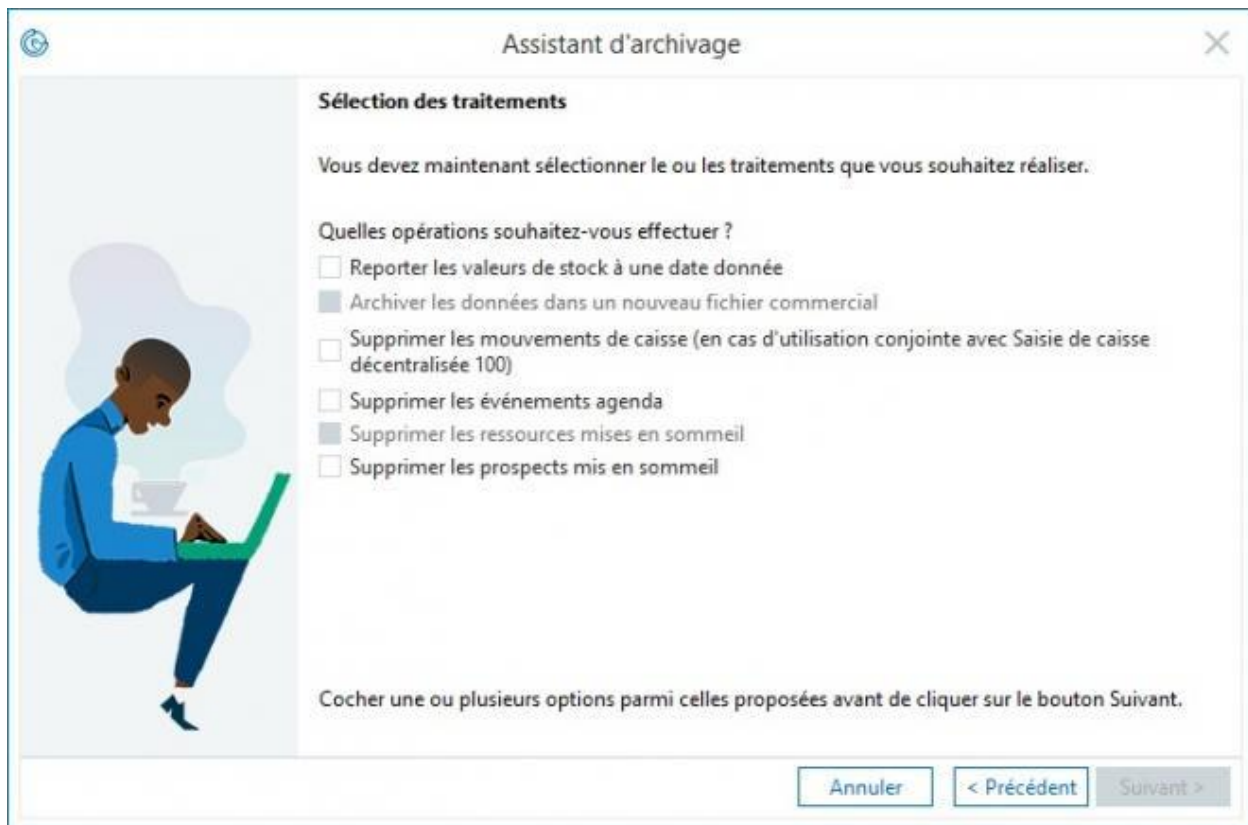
Assistant d'archivage

Sélection des traitements

Vous devez maintenant sélectionner le ou les traitements que vous souhaitez réaliser.

Quelles opérations souhaitez-vous effectuer ?

Reporter les valeurs de stock à une date donnée

Archiver les données dans un nouveau fichier commercial

Supprimer les mouvements de caisse (en cas d'utilisation conjointe avec Saisie de caisse décentralisée 100)

Supprimer les événements agenda

Supprimer les ressources mises en sommeil

Supprimer les prospects mis en sommeil

Cocher une ou plusieurs options parmi celles proposées avant de cliquer sur le bouton Suivant.

Annuler

< Précédent

Suivant >